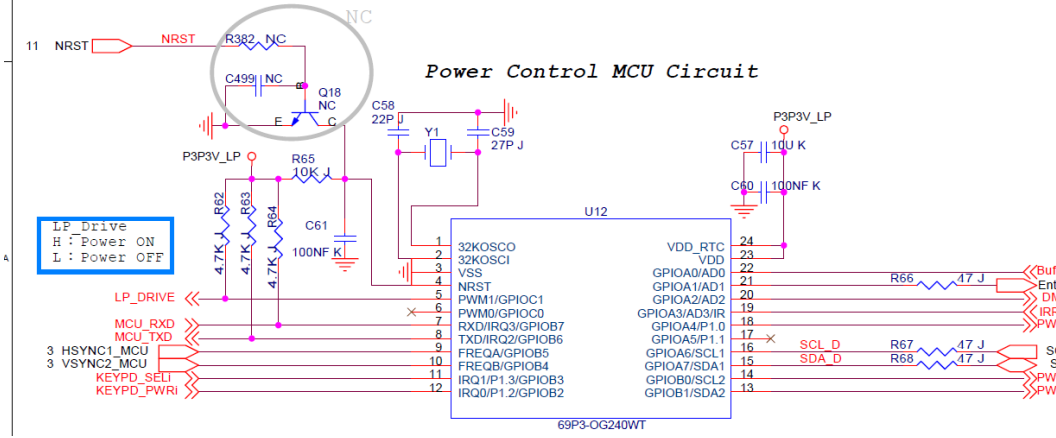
11 NRST
NRST
R382 NC
NC
C499 NC
Q18
NC
E
B
C
Power Control MCU Circuit
C58
22P J
Y1
C59
27P J
P3P3V_LP
C57 10U K
C60 100NF K
P3P3V_LP
R65
10K J
R62
4.7K J
R63
4.7K J
R64
4.7K J
C61
100NF K
LP_Drive
H : Power ON
L : Power OFF
U12
1 32KOSCO
2 32KOSCI
3 VSS
4 NRST
5 PWM1/GPIOC1
6 PWM0/GPIOC0
7 RXD/IRQ3/GPIOB7
8 TXD/IRQ2/GPIOB6
9 FREQA/GPIOB5
10 FREQB/GPIOB4
11 IRQ1/P1.3/GPIOB3
12 IRQ0/P1.2/GPIOB2
VDD_RTC 24
VDD 23
GPIOA0/AD0 22
GPIOA1/AD1 21
GPIOA2/AD2 20
GPIOA3/AD3/IR 19
GPIOA4/P1.0 18
GPIOA5/P1.1 17
GPIOA6/SCL1 16
GPIOA7/SDA1 15
GPIOB0/SCL2 14
GPIOB1/SDA2 13
69P3-OG240WT
LP_DRIVE
MCU_RXD
MCU_TXD
3 HSYNC1_MCU
3 VSYNC2_MCU
KEYPD_SELI
KEYPD_PWRI
R66 47 J
Buf
Ent
DM
IRF
PW
SCL_D
SDA_D
R67 47 J
R68 47 J
S
S
PW
PW
A